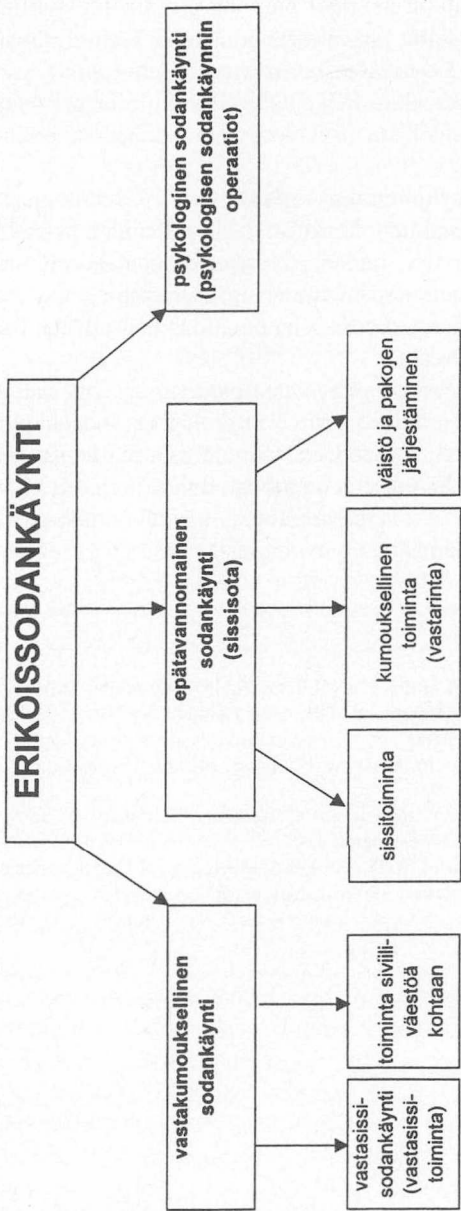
ERIKOISSODANKÄYNTI

psykologinen sodankäynti (psykologisen sodankäynnin operaatiot)

epätavanomainen sodankäynti (sissisota)

vastakumouksellinen sodankäynti

väistö ja pakojen järjestäminen

kumouksellinen toiminta (vastarinta)

sissitoiminta

toiminta siviiliväestöä kohtaan

vastasissisodankäynti (vastasissitoiminta)